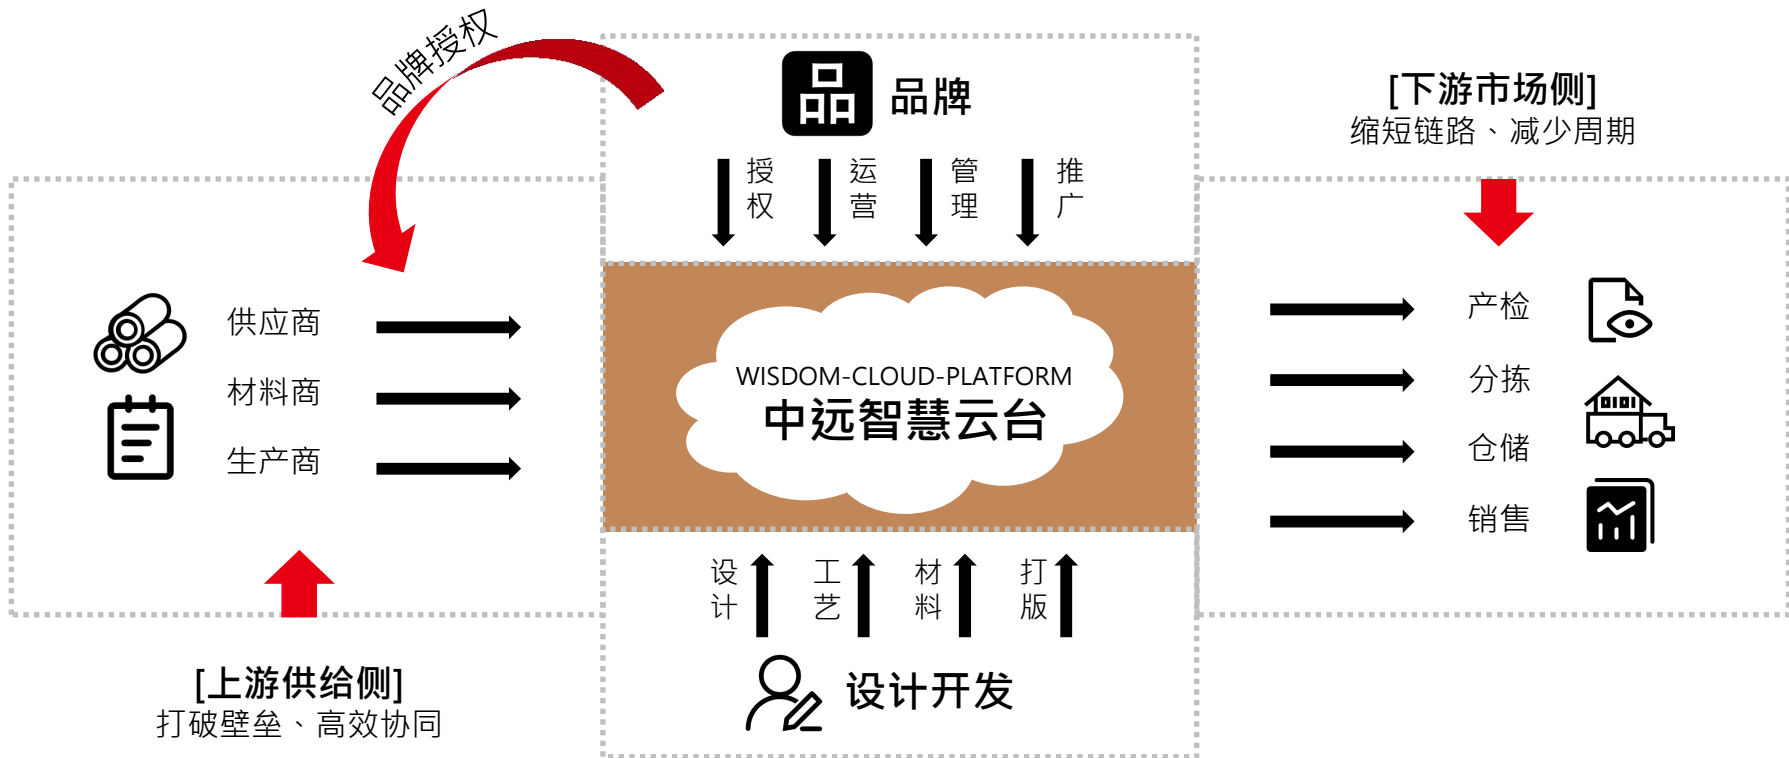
品牌授权

品牌

授权 运营 管理 推广

[下游市场侧]
缩短链路、减少周期

供应商
材料商
生产商

WISDOM-CLOUD-PLATFORM
中远智慧云台

产检
分拣
仓储
销售

设计 工艺 材料 打版

设计开发

[上游供给侧]
打破壁垒、高效协同